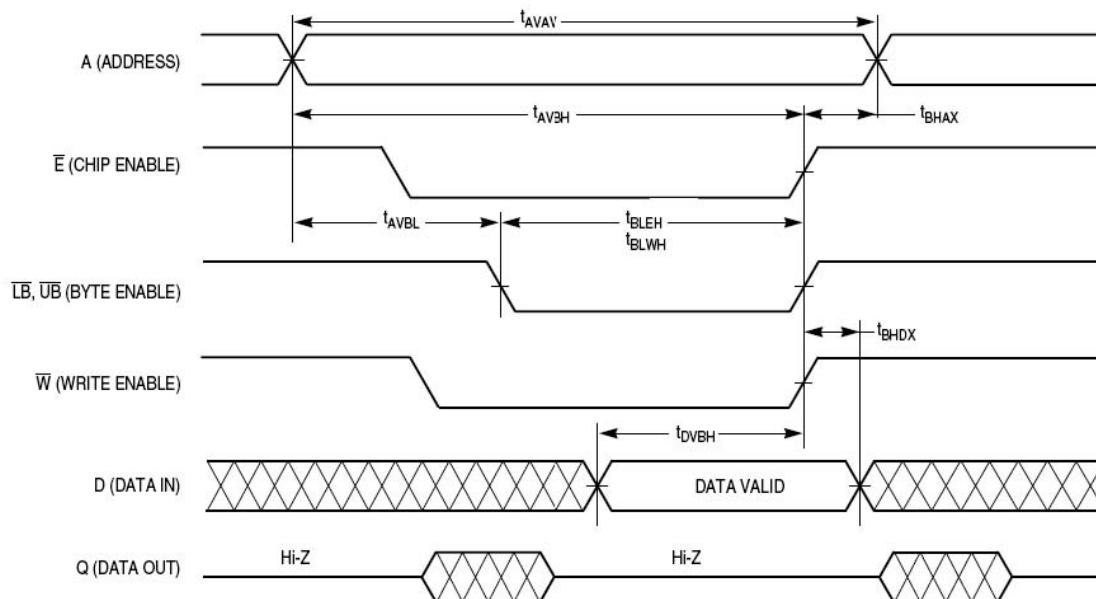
$t_{AVAV}$

A (ADDRESS)

$t_{AVBH}$

$t_{BHAX}$

$\overline{E}$ (CHIP ENABLE)

$t_{AVBL}$

$t_{BLEH}$

$t_{BLWH}$

$\overline{LB}$, $\overline{UB}$ (BYTE ENABLE)

$t_{BHDX}$

$\overline{W}$ (WRITE ENABLE)

$t_{DVBH}$

D (DATA IN)

DATA VALID

Q (DATA OUT)

Hi-Z

Hi-Z